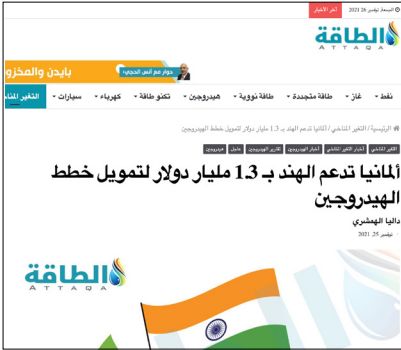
الجمعة 26 نوفمبر 2021 آخر الأخبار

الطاقة
ATTAQA

حوار مع أنس الحجي
بايدن والمخزو

نفط | غاز | طاقة متجددة | طاقة نووية | هيدروجين | تكنو طاقة | كهرباء | سيارات | التغير المنا

الرئيسية / التغير المناخي / ألمانيا تدعم الهند بـ 1.3 مليار دولار لتمويل خطط الهيدروجين

التغير المناخي | أخبار التغير المناخي | أخبار الهيدروجين | تقارير الهيدروجين | عاجل | هيدروجين

ألمانيا تدعم الهند بـ 1.3 مليار دولار لتمويل خطط الهيدروجين

داليا الهمشري
نوفمبر 25, 2021

الطاقة
ATTAQA